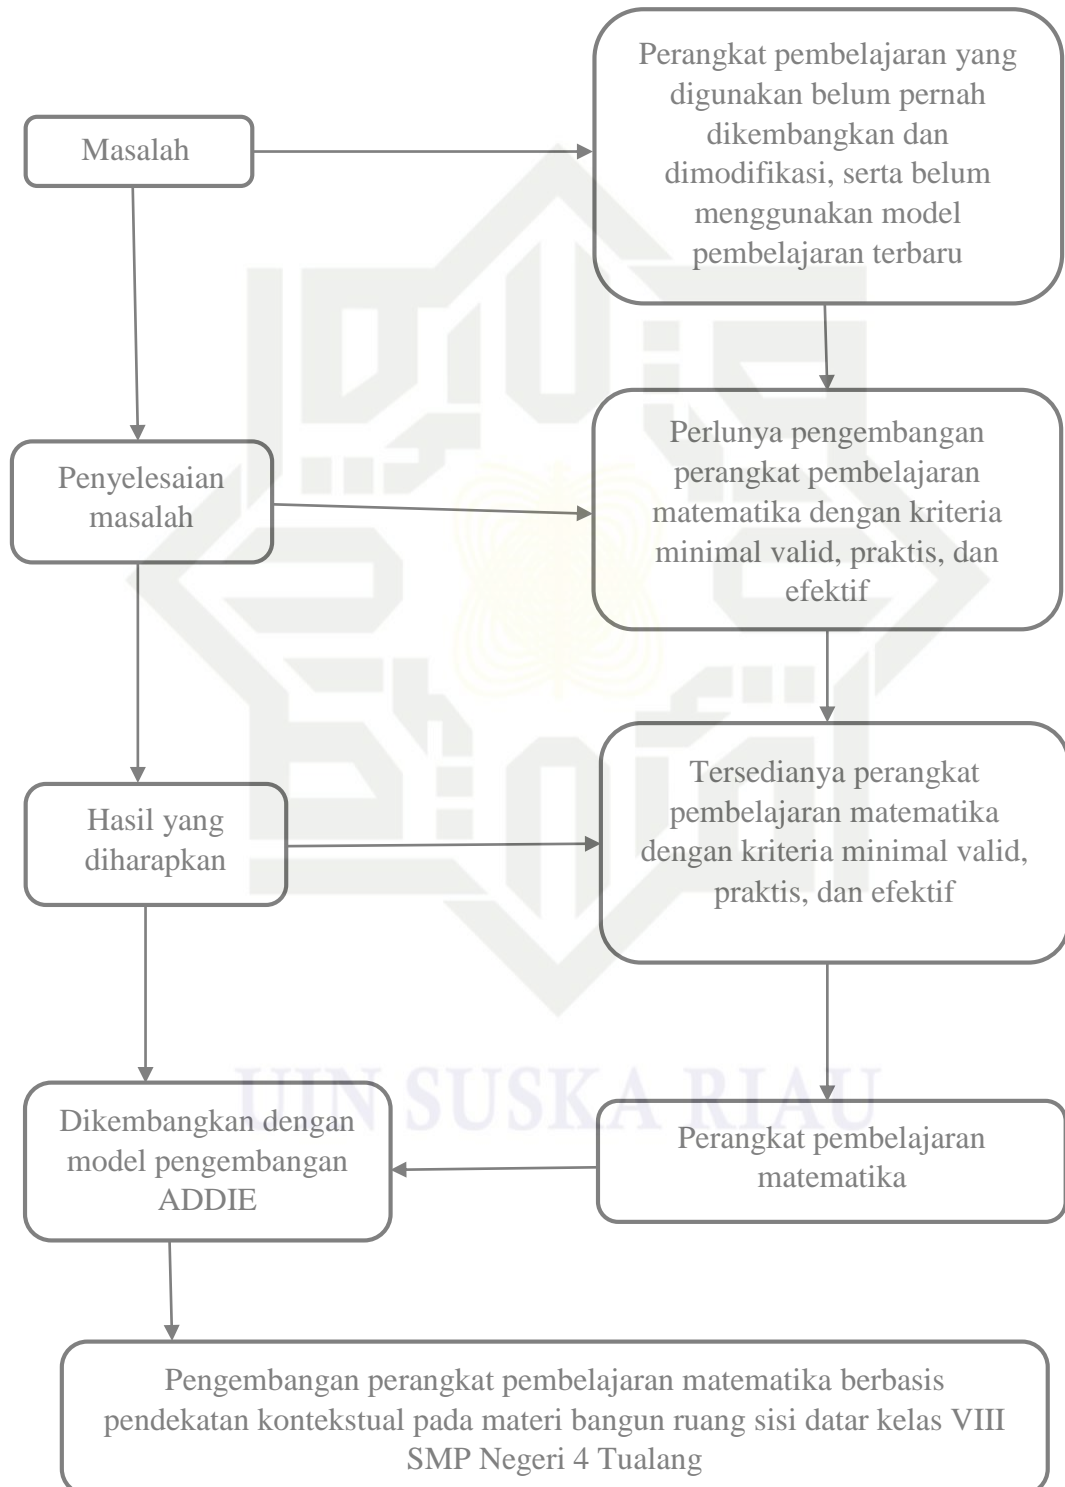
Masalah

Perangkat pembelajaran yang digunakan belum pernah dikembangkan dan dimodifikasi, serta belum menggunakan model pembelajaran terbaru

Penyelesaian masalah

Perlunya pengembangan perangkat pembelajaran matematika dengan kriteria minimal valid, praktis, dan efektif

Hasil yang diharapkan

Tersedianya perangkat pembelajaran matematika dengan kriteria minimal valid, praktis, dan efektif

UIN SUSKA RIAU

Dikembangkan dengan model pengembangan ADDIE

Perangkat pembelajaran matematika

Pengembangan perangkat pembelajaran matematika berbasis pendekatan kontekstual pada materi bangun ruang sisi datar kelas VIII SMP Negeri 4 Tualang